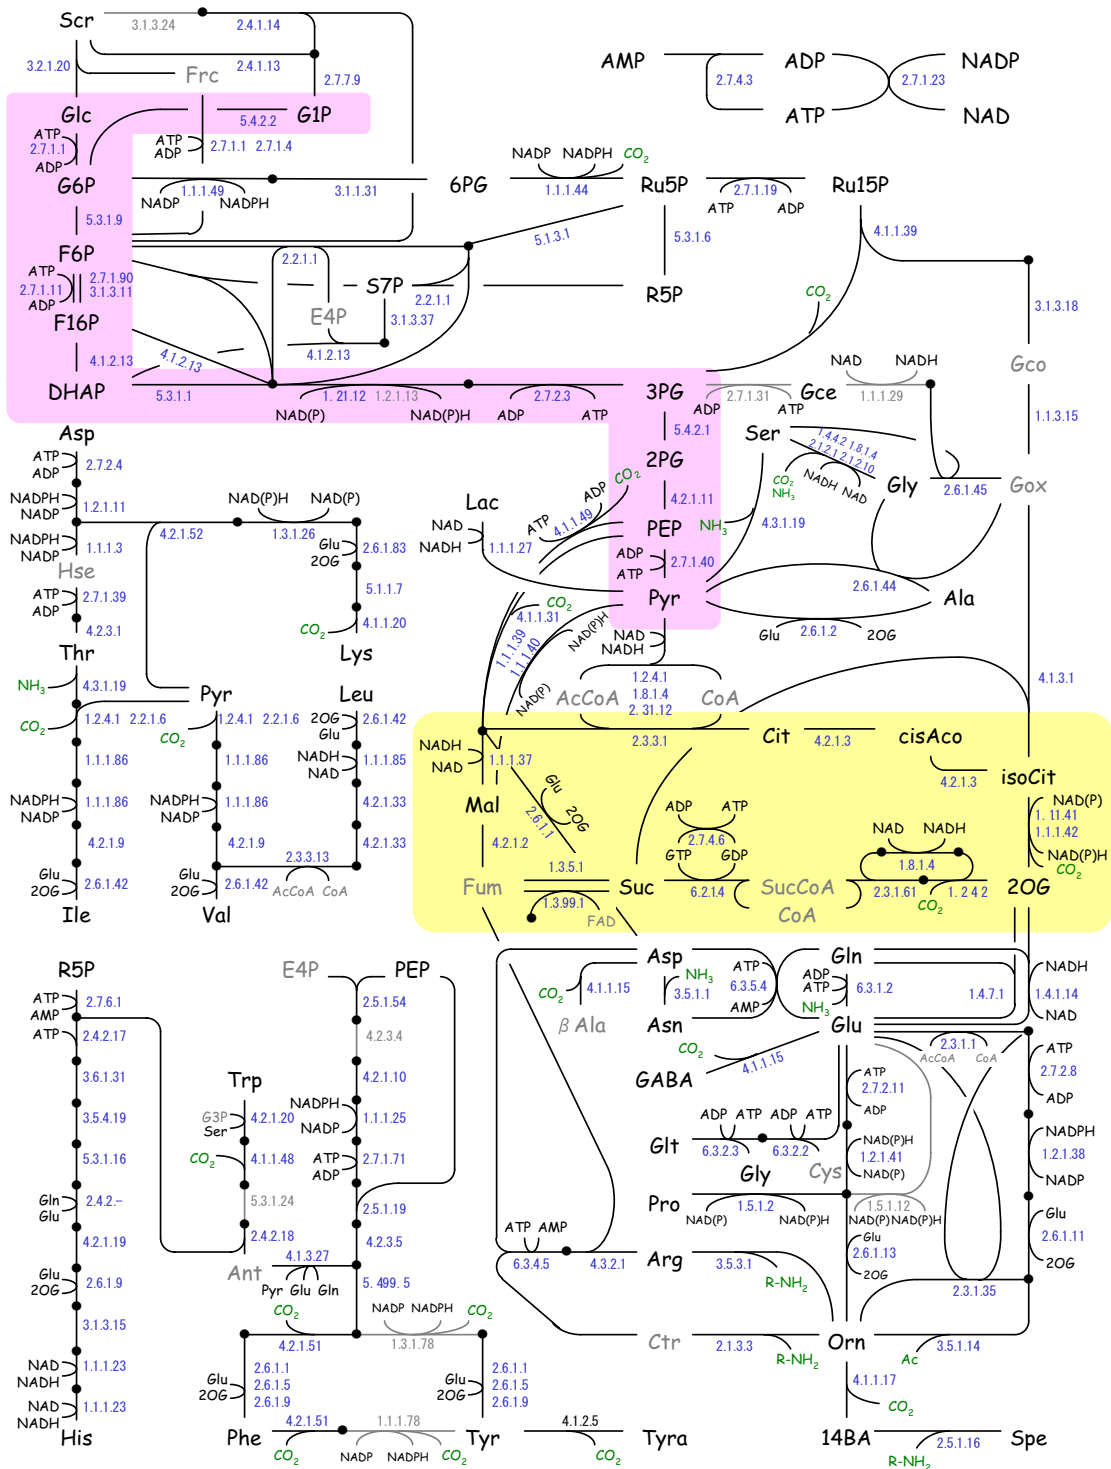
Scr 3.1.3.24 2.4.1.14
3.2.1.20 Frc 2.4.1.13 2.7.7.9
AMP 2.7.4.3 ADP ATP 2.7.1.23 NADP NAD
Glc 5.4.2.2 G1P
ATP 2.7.1.1 ADP ATP ADP 2.7.1.1 2.7.1.4
G6P 1.1.1.49 NADP NADPH 3.1.1.31 6PG NADP NADPH $CO_2$ 1.1.1.44 Ru5P 2.7.1.19 ATP ADP Ru15P
5.3.1.9
F6P 5.1.3.1 5.3.1.6 4.1.1.39
ATP 2.7.1.11 ADP 2.7.1.90 3.1.3.11 2.2.1.1 S7P R5P $CO_2$ 3.1.3.18
F16P E4P 2.2.1.1 3.1.3.37
4.1.2.13 4.1.2.13 4.1.2.13 Gco
DHAP 5.3.1.1 1.21.12 1.2.1.13 NAD(P) NAD(P)H 2.7.2.3 ADP ATP 3PG 2.7.1.31 ADP ATP Gce NAD NADH 1.1.1.29 1.1.3.15
Asp 5.4.2.1 Ser
ATP ADP 2.7.2.4 2PG 1.4.4.2 1.8.1.4 2.1.2.1 2.1.2.10 NADH NAD Gly 2.6.1.45 Gox
NADPH NADP 1.2.1.11 Lac $CO_2$ ADP 4.2.1.11 $CO_2$ $NH_3$
NADPH NADP 1.1.1.3 4.2.1.52 NAD(P)H NAD(P) 1.3.1.26 Glu 2OG 2.6.1.83 NAD NADH 1.1.1.27 ATP 4.1.1.49 PEP $NH_3$ 4.3.1.19
Hse 5.1.1.7 ADP ATP 2.7.1.40
ATP ADP 2.7.1.39 $CO_2$ 4.1.1.20 $CO_2$ 4.1.1.31 Pyr 2.6.1.44 Ala
4.2.3.1 Lys NADP(H) NAD NADH Glu 2.6.1.2 2OG
Thr 1.1.1.39 1.1.1.40 1.2.4.1 1.8.1.4 2.3.1.12 4.1.3.1
$NH_3$ 4.3.1.19 Pyr Leu NAD(P) AcCoA CoA
$CO_2$ 1.2.4.1 2.2.1.6 $CO_2$ 1.2.4.1 2.2.1.6 2OG Glu 2.6.1.42 NADH NAD 2.3.3.1 Cit 4.2.1.3 cisAco
1.1.1.86 1.1.1.86 NADH NAD 1.1.1.85 1.1.1.37 4.2.1.3 isoCit
NADPH NADP 1.1.1.86 NADPH NADP 1.1.1.86 4.2.1.33 Mal Glu 2OG 2.6.1.1 ADP ATP NAD NADH NAD(P) 1.1.1.41 1.1.1.42
4.2.1.9 4.2.1.9 4.2.1.33 4.2.1.2 2.7.4.6 GTP GDP 1.8.1.4 NAD(P)H $CO_2$
Glu 2OG 2.6.1.42 Glu 2OG 2.6.1.42 2.3.3.13 AcCoA CoA 1.3.5.1 6.2.1.4 SucCoA 2.3.1.61 1.2.4.2
Ile Val Fum Suc 2OG
1.3.99.1 FAD CoA $CO_2$
R5P E4P PEP Asp ATP Gln
ATP AMP 2.7.6.1 2.5.1.54 $NH_3$ 6.3.5.4 ADP ATP 6.3.1.2 NADH
ATP 2.4.2.17 4.2.3.4 $CO_2$ 4.1.1.15 3.5.1.1 AMP $NH_3$ 1.4.7.1 1.4.1.14 NAD
$\beta$ Ala Asn Glu
3.6.1.31 Trp 4.2.1.10 $CO_2$ 2.3.1.1 AcCoA CoA ATP
GABA 4.1.1.15 ATP 2.7.2.11 ADP 2.7.2.8 ADP
3.5.4.19 G3P Ser 4.2.1.20 NADPH NADP 1.1.1.25 ADP ATP ADP ATP NADPH
Glt 6.3.2.3 6.3.2.2 NAD(P)H 1.2.1.41 NAD(P) 1.2.1.38 NADP
5.3.1.16 $CO_2$ 4.1.1.48 ATP ADP 2.7.1.71 Gly Cys
5.3.1.24 Pro 1.5.1.2 NAD(P) NAD(P)H 1.5.1.12 NAD(P) NAD(P)H Glu
Gln Glu 2.4.2.- 2.5.1.19 Glu 2.6.1.11
4.2.1.19 2.4.2.18 4.2.3.5 ATP AMP 2.6.1.13 2OG
Glu 2OG 2.6.1.9 4.1.3.27 6.3.4.5 4.3.2.1 Arg 3.5.3.1 R-$NH_2$ 2OG
Ant Pyr Glu Gln 2.5.1.47 5.4.99.5 2.3.1.35
3.1.3.15 $CO_2$ NADP NADPH $CO_2$
NAD NADH 1.1.1.23 4.2.1.51 1.3.1.78 Ctr 2.1.3.3 R-$NH_2$ Orn Ac 3.5.1.14
Glu 2OG 2.6.1.1 2.6.1.5 2.6.1.9 Glu 2OG 2.6.1.1 2.6.1.5 2.6.1.9 4.1.1.17
NAD NADH 1.1.1.23 $CO_2$
His 4.2.1.51 1.1.1.78 4.1.2.5
Phe Tyr Tyra 14BA 2.5.1.16 Spe
$CO_2$ NADP NADPH $CO_2$ $CO_2$ R-$NH_2$